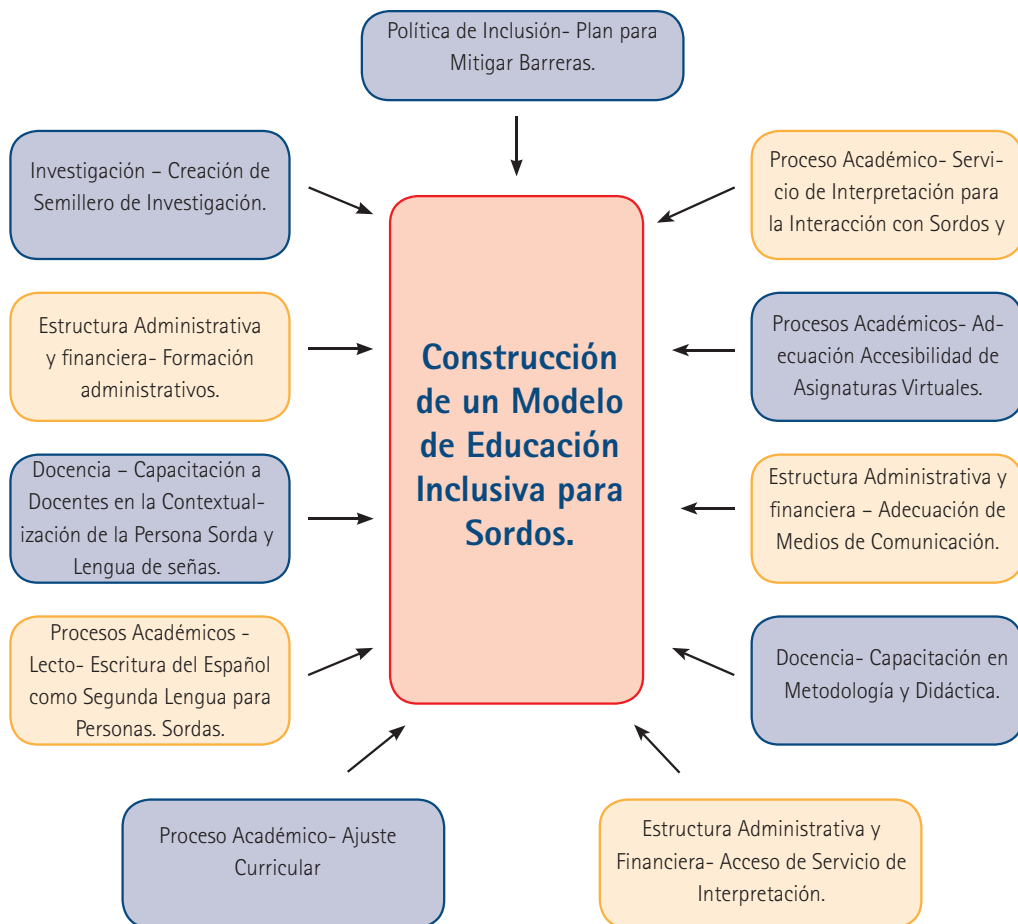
Política de Inclusión- Plan para Mitigar Barreras.

Investigación – Creación de Semillero de Investigación.

Proceso Académico- Servicio de Interpretación para la Interacción con Sordos y

Estructura Administrativa y financiera- Formación administrativos.

Construcción de un Modelo de Educación Inclusiva para Sordos.

Procesos Académicos- Adecuación Accesibilidad de Asignaturas Virtuales.

Docencia – Capacitación a Docentes en la Contextualización de la Persona Sorda y Lengua de señas.

Estructura Administrativa y financiera – Adecuación de Medios de Comunicación.

Procesos Académicos - Lecto- Escritura del Español como Segunda Lengua para Personas. Sordas.

Docencia- Capacitación en Metodología y Didáctica.

Proceso Académico- Ajuste Curricular

Estructura Administrativa y Financiera- Acceso de Servicio de Interpretación.